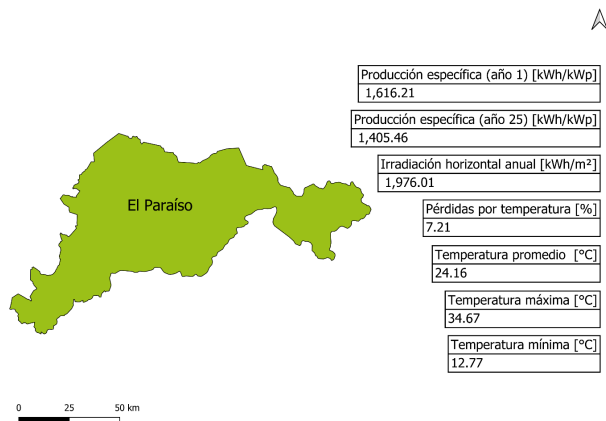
El Paraíso

Producción específica (año 1) [kWh/kWp]
1,616.21

Producción específica (año 25) [kWh/kWp]
1,405.46

Irradiación horizontal anual [kWh/m²]
1,976.01

Pérdidas por temperatura [%]
7.21

Temperatura promedio [°C]
24.16

Temperatura máxima [°C]
34.67

Temperatura mínima [°C]
12.77

0 25 50 km